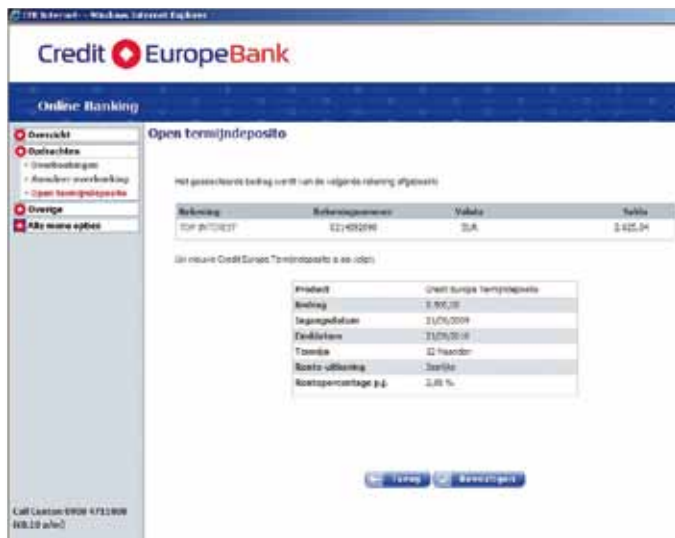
CEB Internet - Windows Internet Explorer

Credit EuropeBank

Online Banking

Overzicht
Betalen
- Overboekingen
- Rekeninggegevens
- Open termijndeposito
Overige
Alle menu opties

Open termijndeposito

Het geselecteerde bedrag wordt van de volgende rekening afgeboekt:

| Rekening | Rekeningnummer | Valuta | Saldo |
|---|---|---|---|
| TOP INTEREST | 0214092090 | EUR | 2.625,34 |

Uw nieuwe Credit Europe Termijndeposito is als volgt:

| | |
|---|---|
| Product | Credit Europe Termijndeposito |
| Bedrag | 2.500,00 |
| Ingangsdatum | 21/05/2009 |
| Einddatum | 21/05/2010 |
| Termijn | 12 Maanden |
| Rente uitkering | Jaarlijks |
| Rentepercentage p.j. | 3,85 % |

Terug | Bevestigen

Call Center: 0900 9731000 (€0,10 p/m)